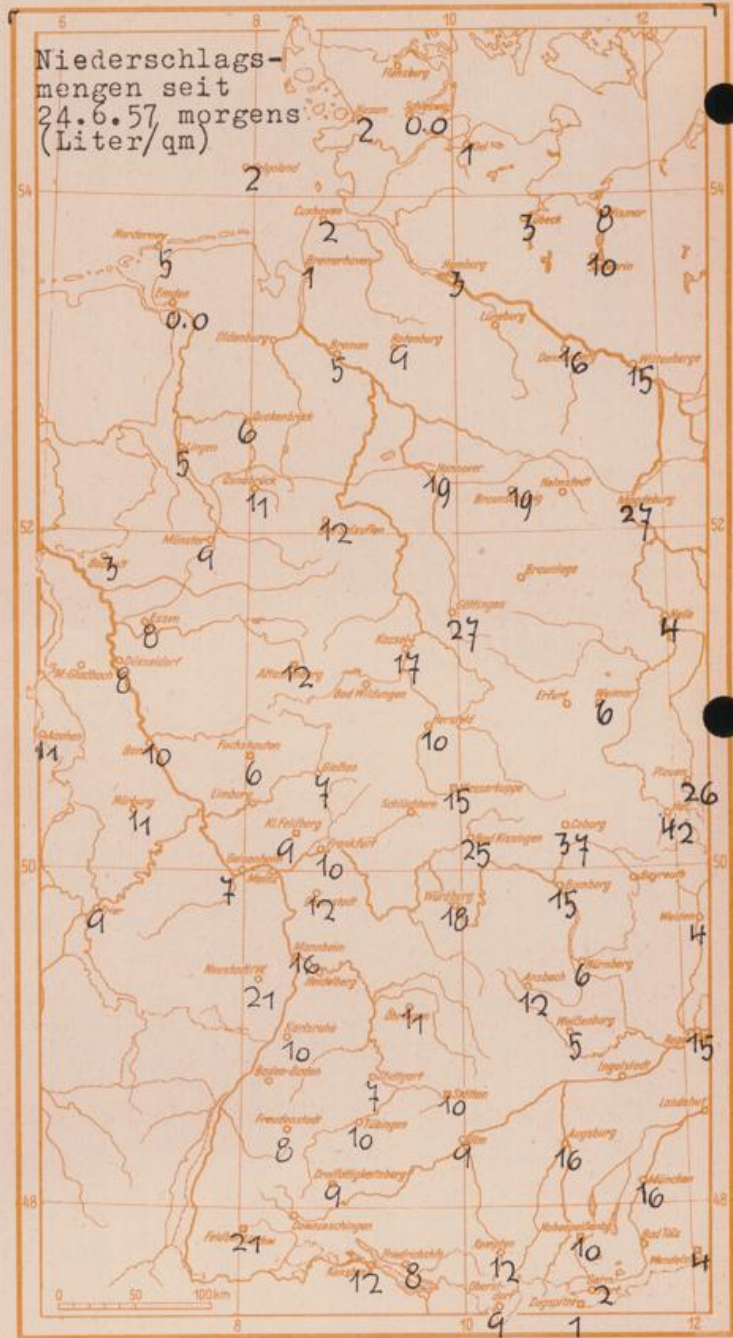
Niederschlagsmengen seit 24.6.57 morgens (Liter/qm)

6 8 10 12

54 52 50 48

Flensburg
Husum 2
Schleswig 0.0
Kiel 1
Helgoland 2
Cuxhaven 2
Lübeck 3
Wismar 8
Schwerin 10
Norderney 5
Emden 0.0
Bremerhaven 1
Hamburg 3
Lüneburg
Oldenburg
Bremen 5
Rotenburg 9
Dannenberg 16
Wittenberge 15
Quakenbrück 6
Lingen 5
Osnabrück 11
Hannover 19
Braunschweig 19
Helmstedt
Magdeburg 27
Bad Salzuflen 12
Münster 9
Bocholt 3
Braunlage
Essen 8
Göttingen 27
Halle 4
M.-Gladbach
Düsseldorf 8
Kassel 17
Altenberg 12
Bad Wildungen
Erfurt
Weimar 6
Aachen 11
Bonn 10
Fischelbach 6
Gießen 7
Hersfeld 10
Wasserkuppe
Schlüchtern 15
Plauen 26
Hof 42
Limburg
Nürburg 11
Kl. Feldberg 9
Frankfurt 10
Bad Kissingen 25
Coburg 37
Bayreuth
Bamberg 15
Wiesbaden
Mainz 7
Darmstadt 12
Würzburg 18
Weiden 4
Trier 9
Mannheim 16
Heidelberg
Neustadt 21
Ansbach 12
Nürnberg 6
Heilbronn 11
Weißenburg 5
Regensburg 15
Karlsruhe 10
Baden-Baden
Ingolstadt
Stuttgart 7
Aalen 10
Freudenstadt 8
Tübingen 10
Ulm 9
Augsburg 16
Landshut
Breitnau 9
Donaueschingen
München 16
Feldberg 21
Konstanz 12
Friedrichshafen 8
Kempten 12
Hohenpeißenberg 10
Bad Tölz
Wendelstein 4
Oberstdorf 9
Zugspitze 2
1

0 50 100km